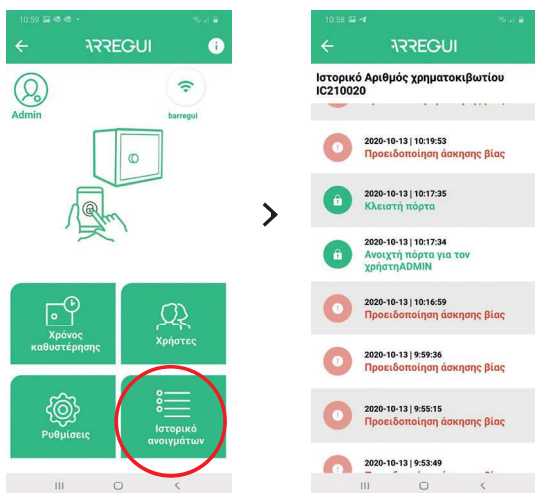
10:59

ARREGUI

Admin

barregui

Χρόνος καθυστέρησης

Χρήστες

Ρυθμίσεις

Ιστορικό ανοιγμάτων

10:58

ARREGUI

Ιστορικό Αριθμός χρηματοκιβωτίου IC210020

2020-10-13 | 10:19:53
Προειδοποίηση άσκησης βίας

2020-10-13 | 10:17:35
Κλειστή πόρτα

2020-10-13 | 10:17:34
Ανοιχτή πόρτα για τον χρήστηADMIN

2020-10-13 | 10:16:59
Προειδοποίηση άσκησης βίας

2020-10-13 | 9:59:36
Προειδοποίηση άσκησης βίας

2020-10-13 | 9:55:15
Προειδοποίηση άσκησης βίας

2020-10-13 | 9:53:49
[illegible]